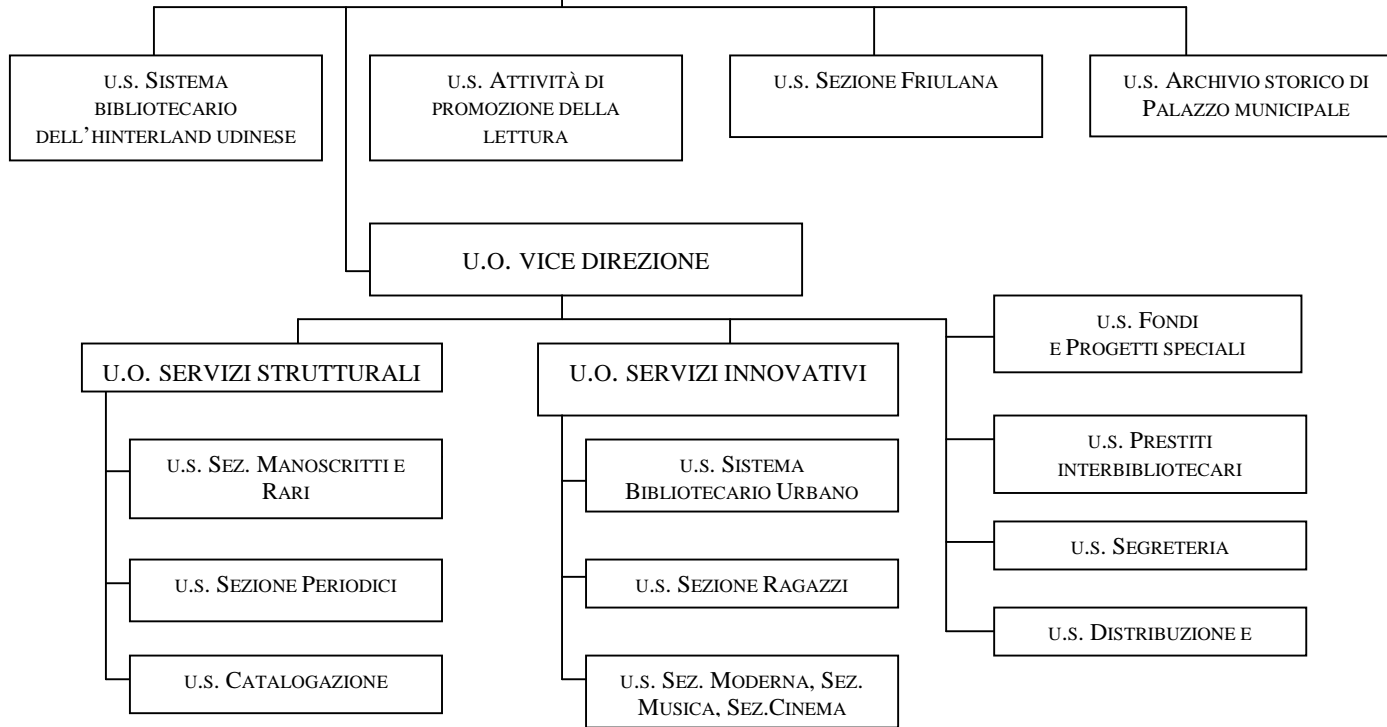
U.S. SISTEMA BIBLIOTECARIO DELL'HINTERLAND UDINESE

U.S. ATTIVITÀ DI PROMOZIONE DELLA LETTURA

U.S. SEZIONE FRIULANA

U.S. ARCHIVIO STORICO DI PALAZZO MUNICIPALE

U.O. VICE DIREZIONE

U.O. SERVIZI STRUTTURALI

U.O. SERVIZI INNOVATIVI

U.S. FONDI E PROGETTI SPECIALI

U.S. SEZ. MANOSCRITTI E RARI

U.S. SISTEMA BIBLIOTECARIO URBANO

U.S. PRESTITI INTERBIBLIOTECARI

U.S. SEGRETERIA

U.S. SEZIONE PERIODICI

U.S. SEZIONE RAGAZZI

U.S. DISTRIBUZIONE E

U.S. CATALOGAZIONE

U.S. SEZ. MODERNA, SEZ. MUSICA, SEZ.CINEMA